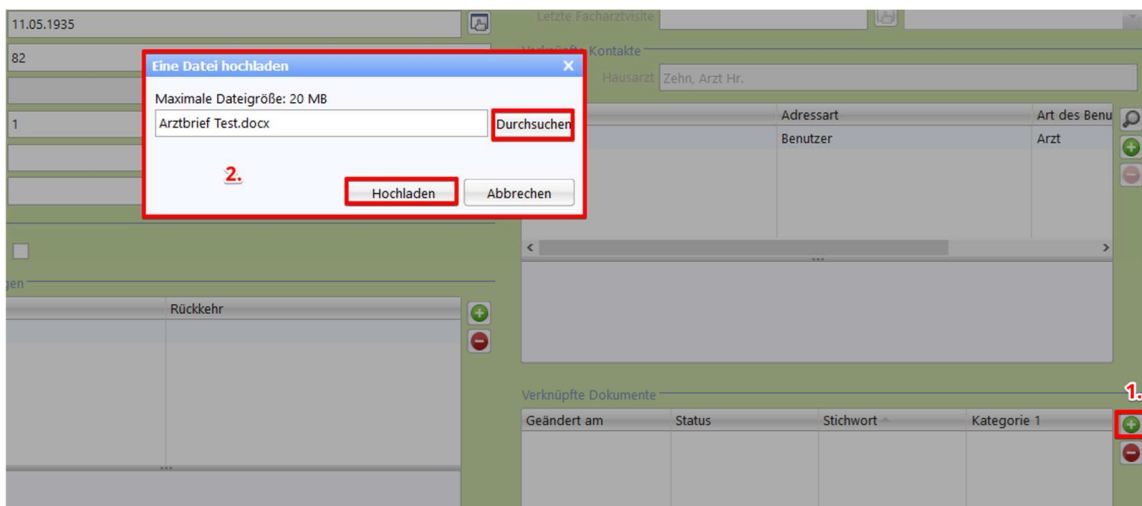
11.05.1935

82

1

Letzte Facharztvisite

Verknüpfte Kontakte

Hausarzt Zehn, Arzt Hr.

Eine Datei hochladen

Maximale Dateigröße: 20 MB

Arztbrief Test.docx

Durchsuchen

2.

Hochladen

Abbrechen

| Adressart | Art des Benu |
|---|---|
| Benutzer | Arzt |

gen

Rückkehr

Verknüpfte Dokumente

1.

| Geändert am | Status | Stichwort | Kategorie 1 |
|---|---|---|---|